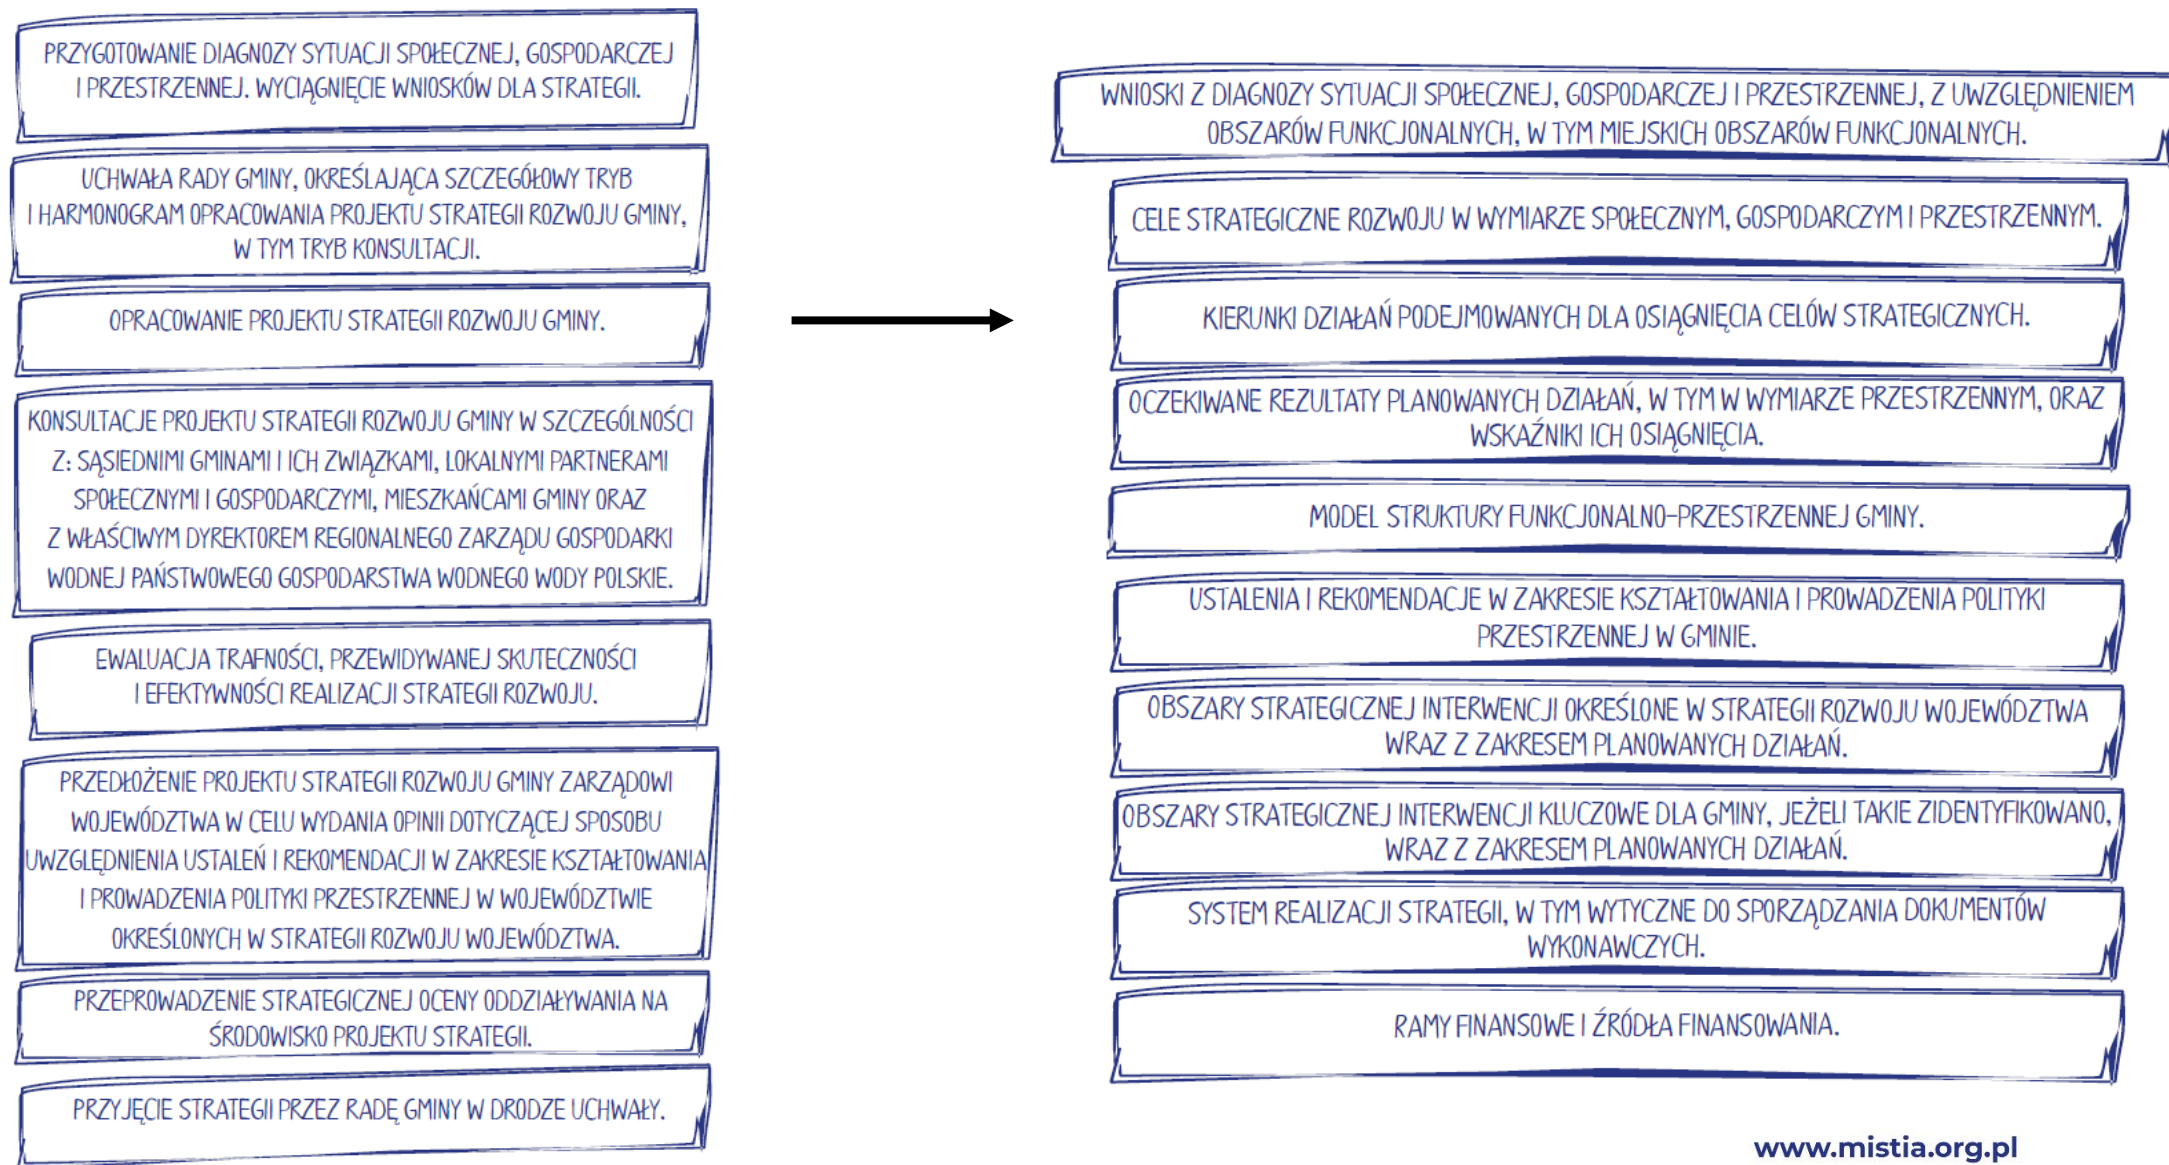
PRZYGOTOWANIE DIAGNOZY SYTUACJI SPOŁECZNEJ, GOSPODARCZEJ I PRZESTRZENNEJ. WYCIĄGNIĘCIE WNIOSKÓW DLA STRATEGII.

UCHWAŁA RADY GMINY, OKREŚLAJĄCA SZCZEGÓŁOWY TRYB I HARMONOGRAM OPRACOWANIA PROJEKTU STRATEGII ROZWOJU GMINY, W TYM TRYB KONSULTACJI.

OPRACOWANIE PROJEKTU STRATEGII ROZWOJU GMINY.

KONSULTACJE PROJEKTU STRATEGII ROZWOJU GMINY W SZCZEGÓLNOŚCI Z: SĄSIEDNIMI GMINAMI I ICH ZWIĄZKAMI, LOKALNYMI PARTNERAMI SPOŁECZNYMI I GOSPODARCZYMI, MIESZKAŃCAMI GMINY ORAZ Z WŁAŚCIWYM DYREKTOREM REGIONALNEGO ZARZĄDU GOSPODARKI WODNEJ PAŃSTWOWEGO GOSPODARSTWA WODNEGO WODY POLSKIE.

EWALUACJA TRAFNOŚCI, PRZEWIDYWANEJ SKUTECZNOŚCI I EFEKTYWNOŚCI REALIZACJI STRATEGII ROZWOJU.

PRZEDŁOŻENIE PROJEKTU STRATEGII ROZWOJU GMINY ZARZĄDOWI WOJEWÓDZTWA W CELU WYDANIA OPINII DOTYCZĄCEJ SPOSOBU UWZGLĘDNIENIA USTALEŃ I REKOMENDACJI W ZAKRESIE KSZTAŁTOWANIA I PROWADZENIA POLITYKI PRZESTRZENNEJ W WOJEWÓDZTWIE OKREŚLONYCH W STRATEGII ROZWOJU WOJEWÓDZTWA.

PRZEPROWADZENIE STRATEGICZNEJ OCENY ODDZIAŁYWANIA NA ŚRODOWISKO PROJEKTU STRATEGII.

PRZYJĘCIE STRATEGII PRZEZ RADĘ GMINY W DRODZE UCHWAŁY.

WNIOSKI Z DIAGNOZY SYTUACJI SPOŁECZNEJ, GOSPODARCZEJ I PRZESTRZENNEJ, Z UWZGLĘDNIENIEM OBSZARÓW FUNKCJONALNYCH, W TYM MIEJSKICH OBSZARÓW FUNKCJONALNYCH.

CELE STRATEGICZNE ROZWOJU W WYMIARZE SPOŁECZNYM, GOSPODARCZYM I PRZESTRZENNYM.

KIERUNKI DZIAŁAŃ PODEJMOWANYCH DLA OSIĄGNIĘCIA CELÓW STRATEGICZNYCH.

OCZEKIWANE REZULTATY PLANOWANYCH DZIAŁAŃ, W TYM W WYMIARZE PRZESTRZENNYM, ORAZ WSKAŹNIKI ICH OSIĄGNIĘCIA.

MODEL STRUKTURY FUNKCJONALNO-PRZESTRZENNEJ GMINY.

USTALENIA I REKOMENDACJE W ZAKRESIE KSZTAŁTOWANIA I PROWADZENIA POLITYKI PRZESTRZENNEJ W GMINIE.

OBSZARY STRATEGICZNEJ INTERWENCJI OKREŚLONE W STRATEGII ROZWOJU WOJEWÓDZTWA WRAZ Z ZAKRESEM PLANOWANYCH DZIAŁAŃ.

OBSZARY STRATEGICZNEJ INTERWENCJI KLUCZOWE DLA GMINY, JEŻELI TAKIE ZIDENTYFIKOWANO, WRAZ Z ZAKRESEM PLANOWANYCH DZIAŁAŃ.

SYSTEM REALIZACJI STRATEGII, W TYM WYTYCZNE DO SPORZĄDZANIA DOKUMENTÓW WYKONAWCZYCH.

RAMY FINANSOWE I ŹRÓDŁA FINANSOWANIA.

www.mistia.org.pl